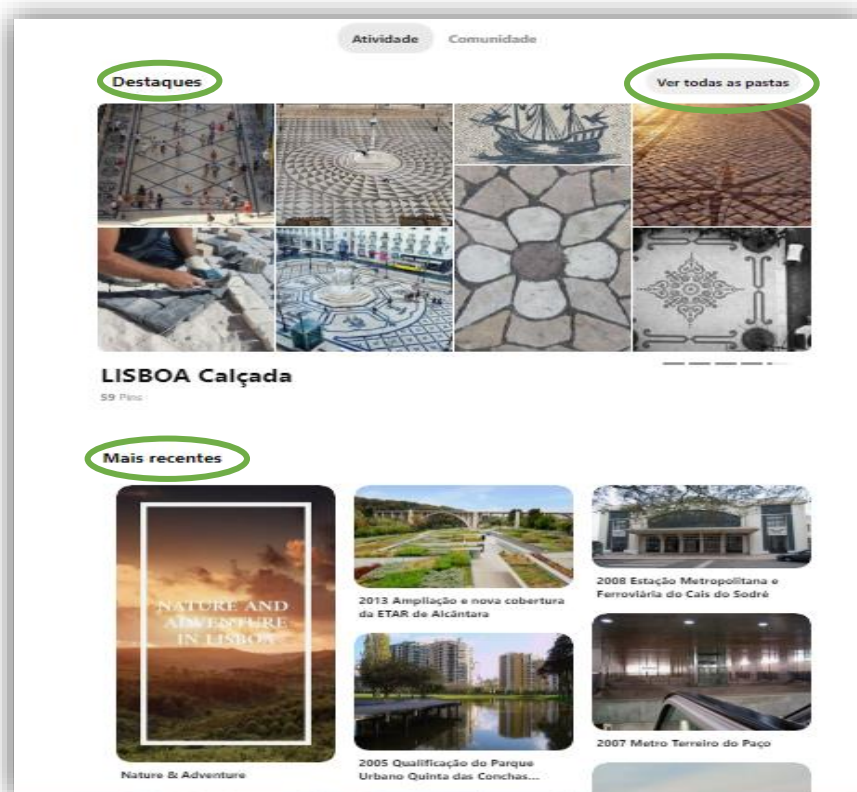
Atividade Comunidade

Destaques

Ver todas as pastas

LISBOA Calçada
59 Pins

Mais recentes

NATURE AND ADVENTURE IN LISBOA

Nature & Adventure

2013 Ampliação e nova cobertura da ETAR de Alcântara

2005 Qualificação do Parque Urbano Quinta das Conchas...

2008 Estação Metropolitana e Ferroviária do Cais do Sodré

2007 Metro Terreiro do Paço